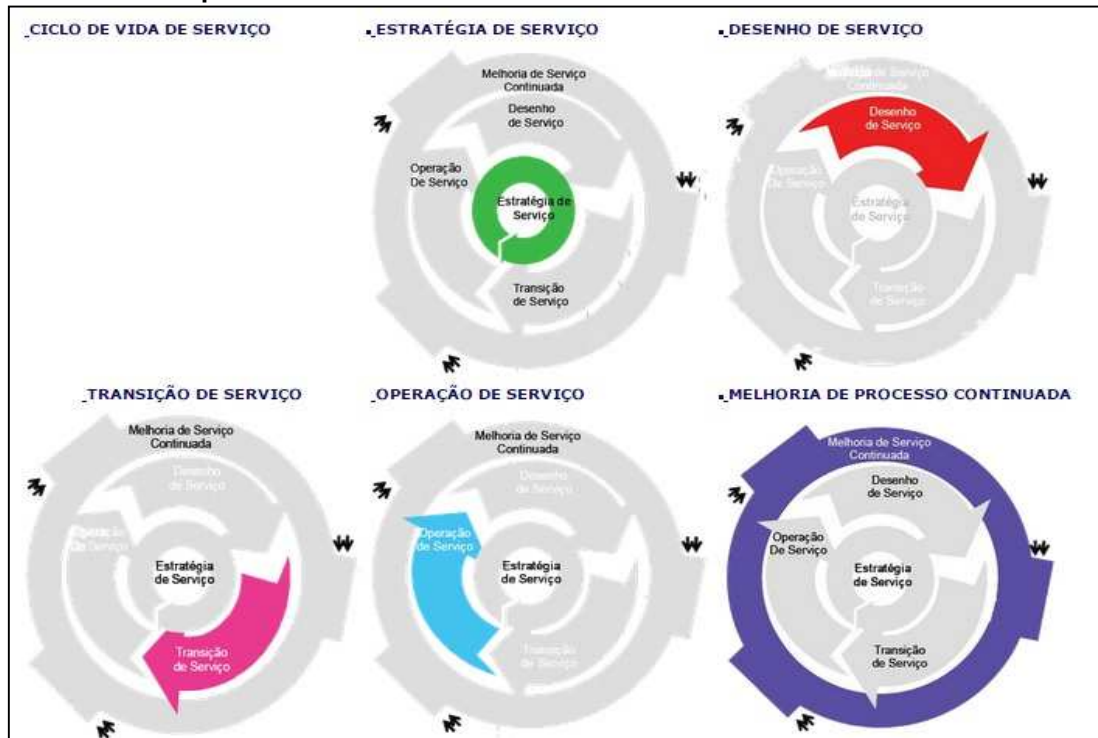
CICLO DE VIDA DE SERVIÇO

ESTRATÉGIA DE SERVIÇO

Melhoria de Serviço Continuada
Desenho de Serviço
Operação De Serviço
Estratégia de Serviço
Transição de Serviço

DESENHO DE SERVIÇO

Melhoria de Serviço Continuada
Desenho de Serviço
Operação De Serviço
Estratégia de Serviço
Transição de Serviço

TRANSIÇÃO DE SERVIÇO

Melhoria de Serviço Continuada
Desenho de Serviço
Operação De Serviço
Estratégia de Serviço
Transição de Serviço

OPERAÇÃO DE SERVIÇO

Melhoria de Serviço Continuada
Desenho de Serviço
Operação de Serviço
Estratégia de Serviço
Transição de Serviço

MELHORIA DE PROCESSO CONTINUADA

Melhoria de Serviço Continuada
Desenho de Serviço
Operação De Serviço
Estratégia de Serviço
Transição de Serviço